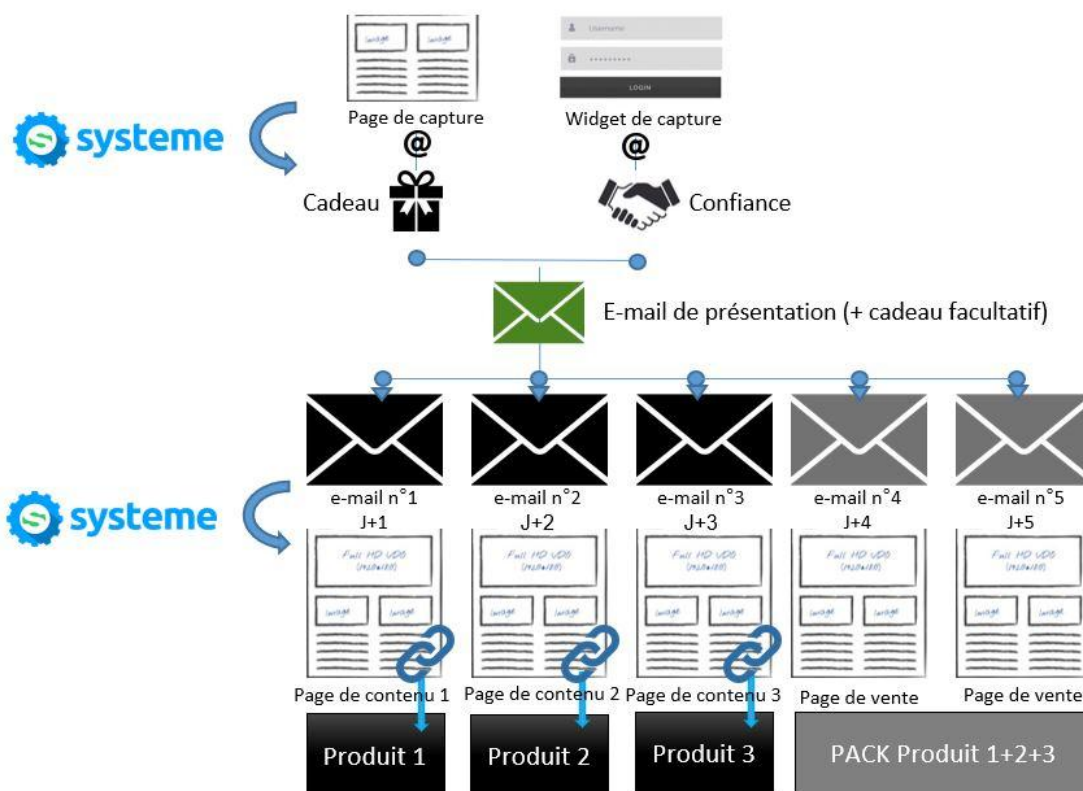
systeme

Image Image

Page de capture

@

Username

••••••••••

LOGIN

Widget de capture

@

Cadeau

Confiance

E-mail de présentation (+ cadeau facultatif)

systeme

e-mail n°1
J+1

Full HD VDO (1920x1080)

Image Image

Page de contenu 1

e-mail n°2
J+2

Full HD VDO (1920x1080)

Image Image

Page de contenu 2

e-mail n°3
J+3

Full HD VDO (1920x1080)

Image Image

Page de contenu 3

e-mail n°4
J+4

Full HD VDO (1920x1080)

Image Image

Page de vente

e-mail n°5
J+5

Full HD VDO (1920x1080)

Image Image

Page de vente

Produit 1

Produit 2

Produit 3

PACK Produit 1+2+3